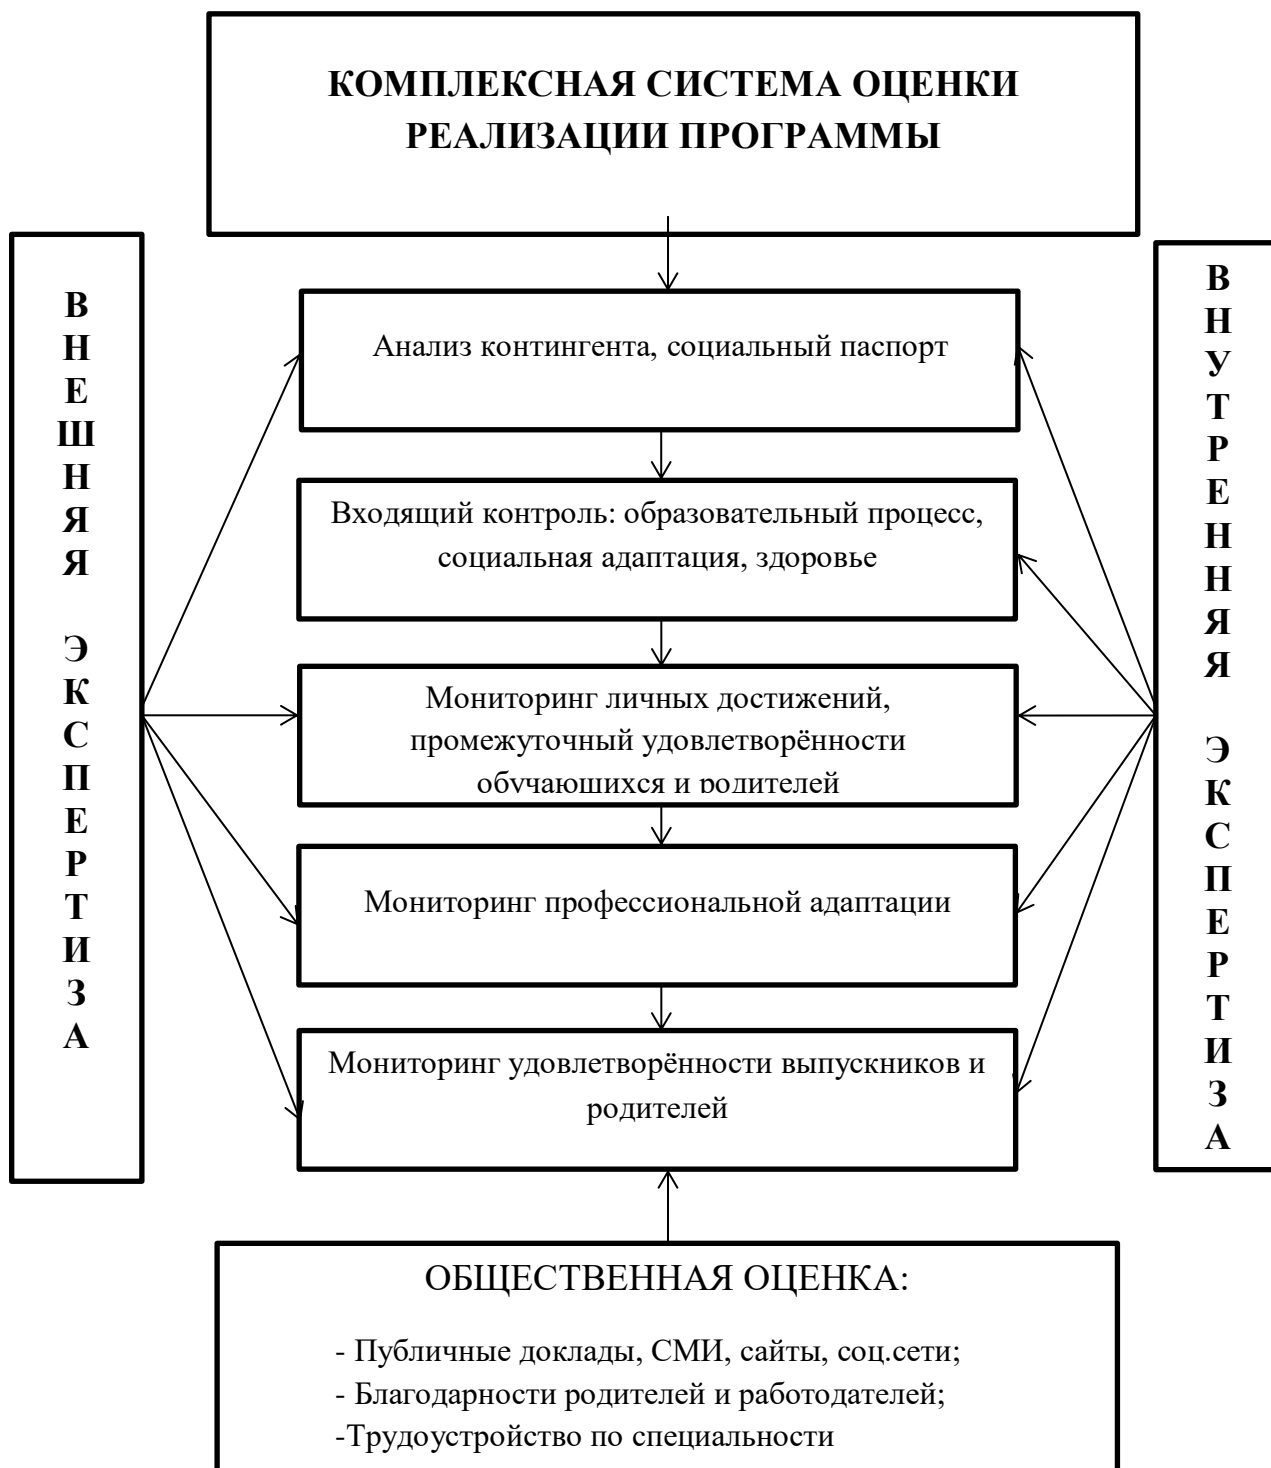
КОМПЛЕКСНАЯ СИСТЕМА ОЦЕНКИ РЕАЛИЗАЦИИ ПРОГРАММЫ

ВНЕШНЯЯ ЭКСПЕРТИЗА

Анализ контингента, социальный паспорт

Входящий контроль: образовательный процесс, социальная адаптация, здоровье

Мониторинг личных достижений, промежуточный удовлетворённости обучающихся и родителей

Мониторинг профессиональной адаптации

Мониторинг удовлетворённости выпускников и родителей

ВНУТРЕННЯЯ ЭКСПЕРТИЗА

ОБЩЕСТВЕННАЯ ОЦЕНКА:

- Публичные доклады, СМИ, сайты, соц.сети;
- Благодарности родителей и работодателей;
-Трудоустройство по специальности